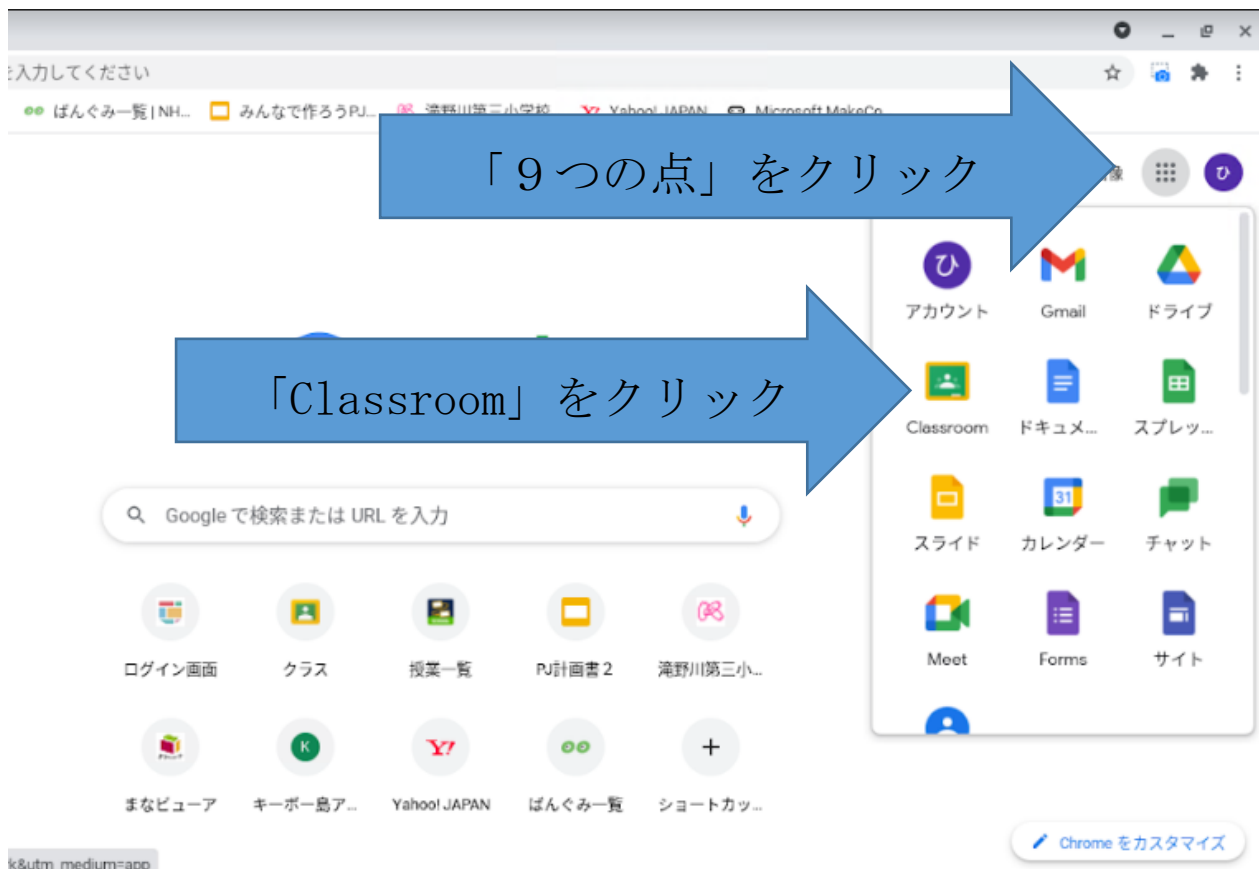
を入力してください

ばんぐみ一覧 | NH... みんなで作ろうPJ... 滝野川第三小学校 Yahoo! JAPAN Microsoft MakeCo...

「９つの点」をクリック

像

ひ

ひ
アカウント
Gmail
ドライブ

「Classroom」をクリック

Classroom
ドキュメ...
スプレッ...

スライド
31
カレンダー
チャット

Meet
Forms
サイト

Google で検索または URL を入力

ログイン画面
クラス
授業一覧
PJ計画書２
滝野川第三小...

まなビューア
K
キーボー島ア...
Y!
Yahoo! JAPAN
ばんぐみ一覧
+
ショートカッ...

k&utm_medium=app

Chrome をカスタマイズ